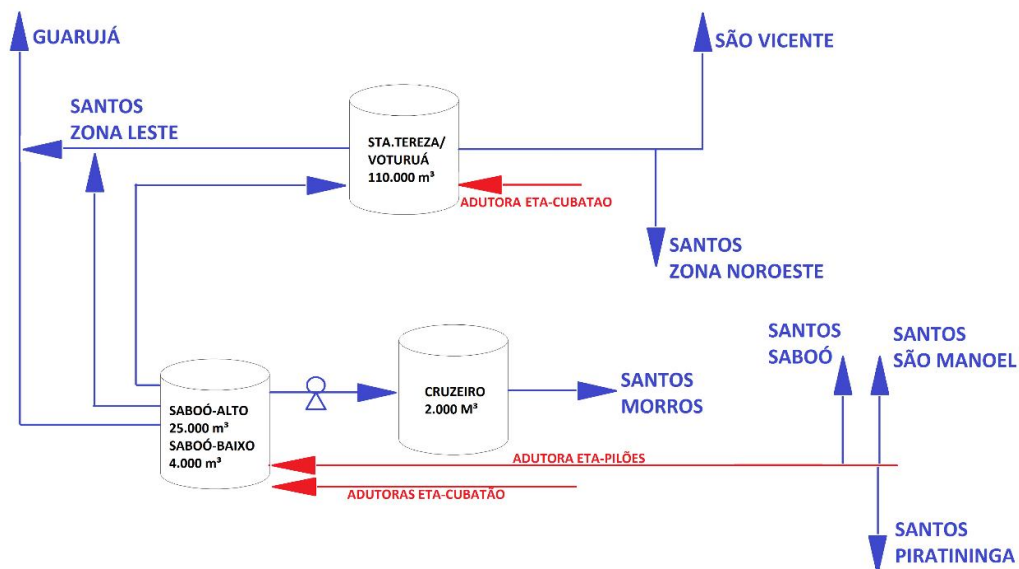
GUARUJÁ

SÃO VICENTE

SANTOS ZONA LESTE

STA.TEREZA/ VOTURUÁ 110.000 m³

ADUTORA ETA-CUBATAO

SANTOS ZONA NOROESTE

SANTOS SABOÓ

SANTOS SÃO MANOEL

CRUZEIRO 2.000 M³

SANTOS MORROS

SABOÓ-ALTO 25.000 m³ SABOÓ-BAIXO 4.000 m³

ADUTORA ETA-PILÕES

ADUTORAS ETA-CUBATÃO

SANTOS PIRATININGA